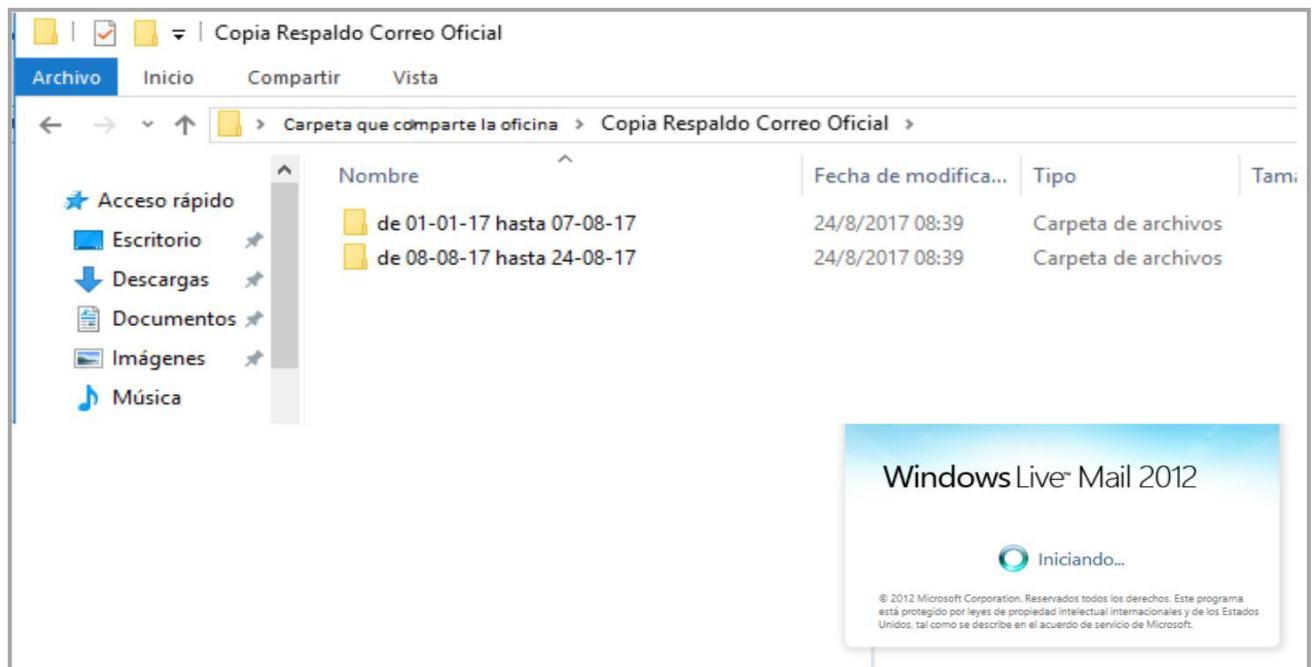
Copia Respaldo Correo Oficial

Archivo Inicio Compartir Vista

> Carpeta que comparte la oficina > Copia Respaldo Correo Oficial >

Acceso rápido
Escritorio
Descargas
Documentos
Imágenes
Música

| Nombre | Fecha de modifica... | Tipo | Tama |
|---|---|---|---|
| de 01-01-17 hasta 07-08-17 | 24/8/2017 08:39 | Carpeta de archivos | |
| de 08-08-17 hasta 24-08-17 | 24/8/2017 08:39 | Carpeta de archivos | |

Windows Live™ Mail 2012

Iniciando...

© 2012 Microsoft Corporation. Reservados todos los derechos. Este programa está protegido por leyes de propiedad intelectual internacionales y de los Estados Unidos, tal como se describe en el acuerdo de servicio de Microsoft.